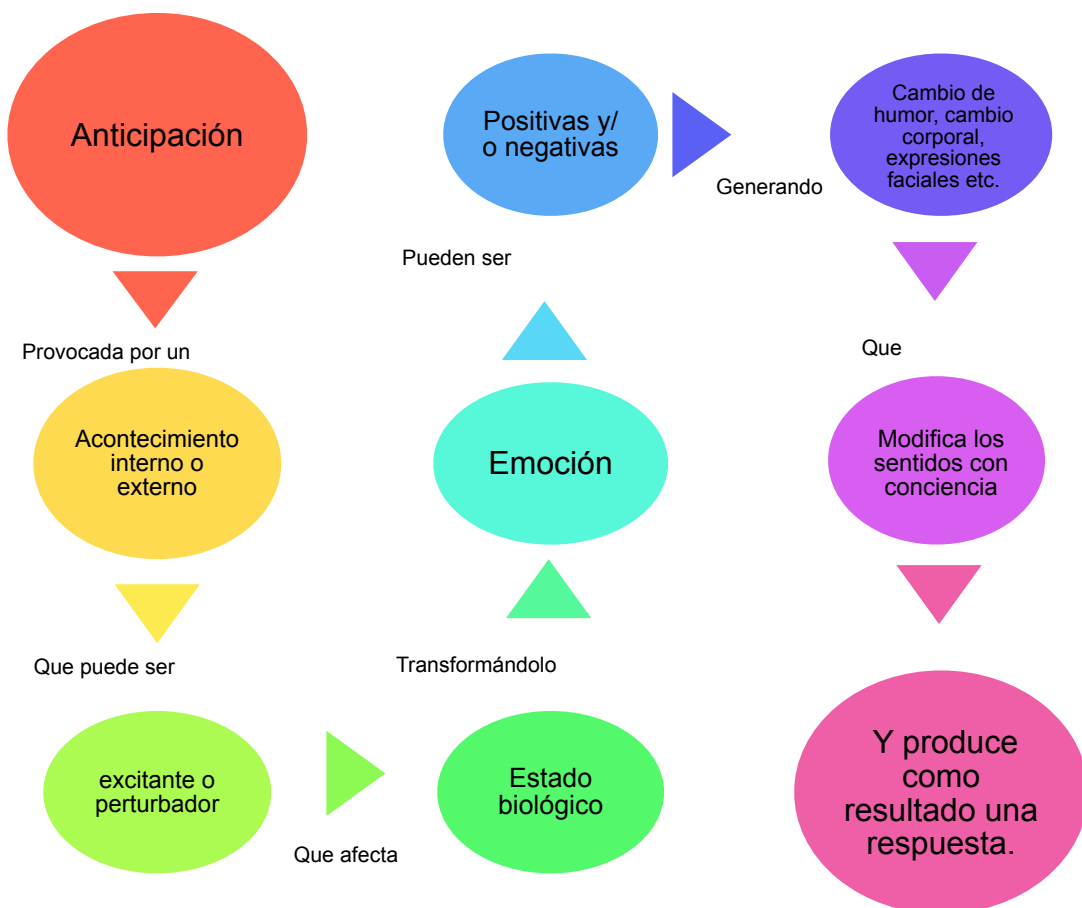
Anticipación

Provocada por un

Acontecimiento interno o externo

Que puede ser

excitante o perturbador

Que afecta

Estado biológico

Transformándolo

Emoción

Pueden ser

Positivas y/ o negativas

Generando

Cambio de humor, cambio corporal, expresiones faciales etc.

Que

Modifica los sentidos con conciencia

Y produce como resultado una respuesta.